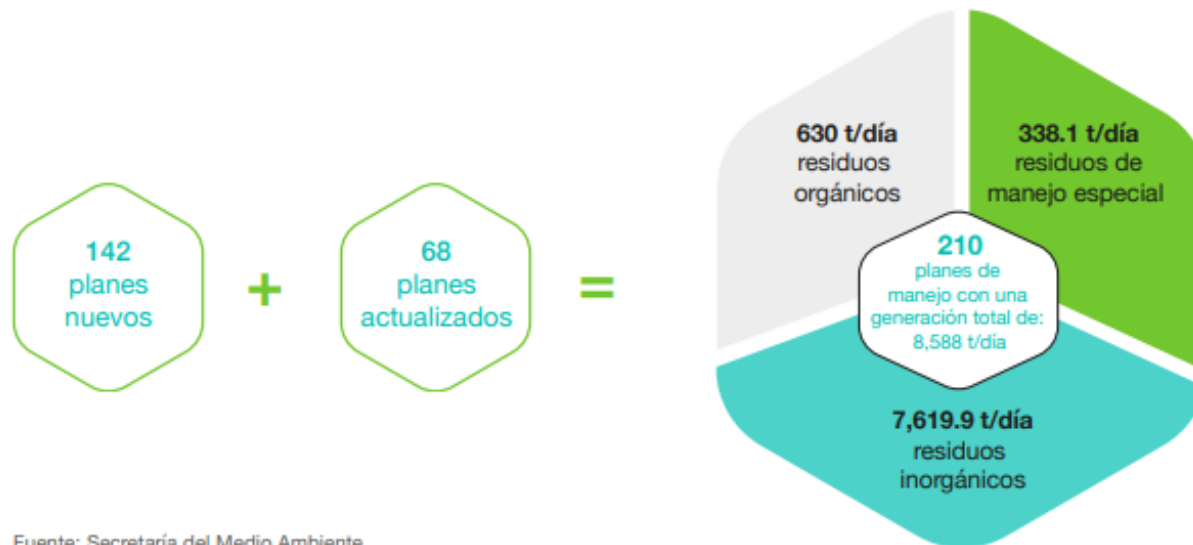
142
planes
nuevos

+

68
planes
actualizados

=

630 t/día
residuos
orgánicos

338.1 t/día
residuos de
manejo especial

210
planes de
manejo con una
generación total de:
8,588 t/día

7,619.9 t/día
residuos
inorgánicos

Fuente: Secretaría del Medio Ambiente